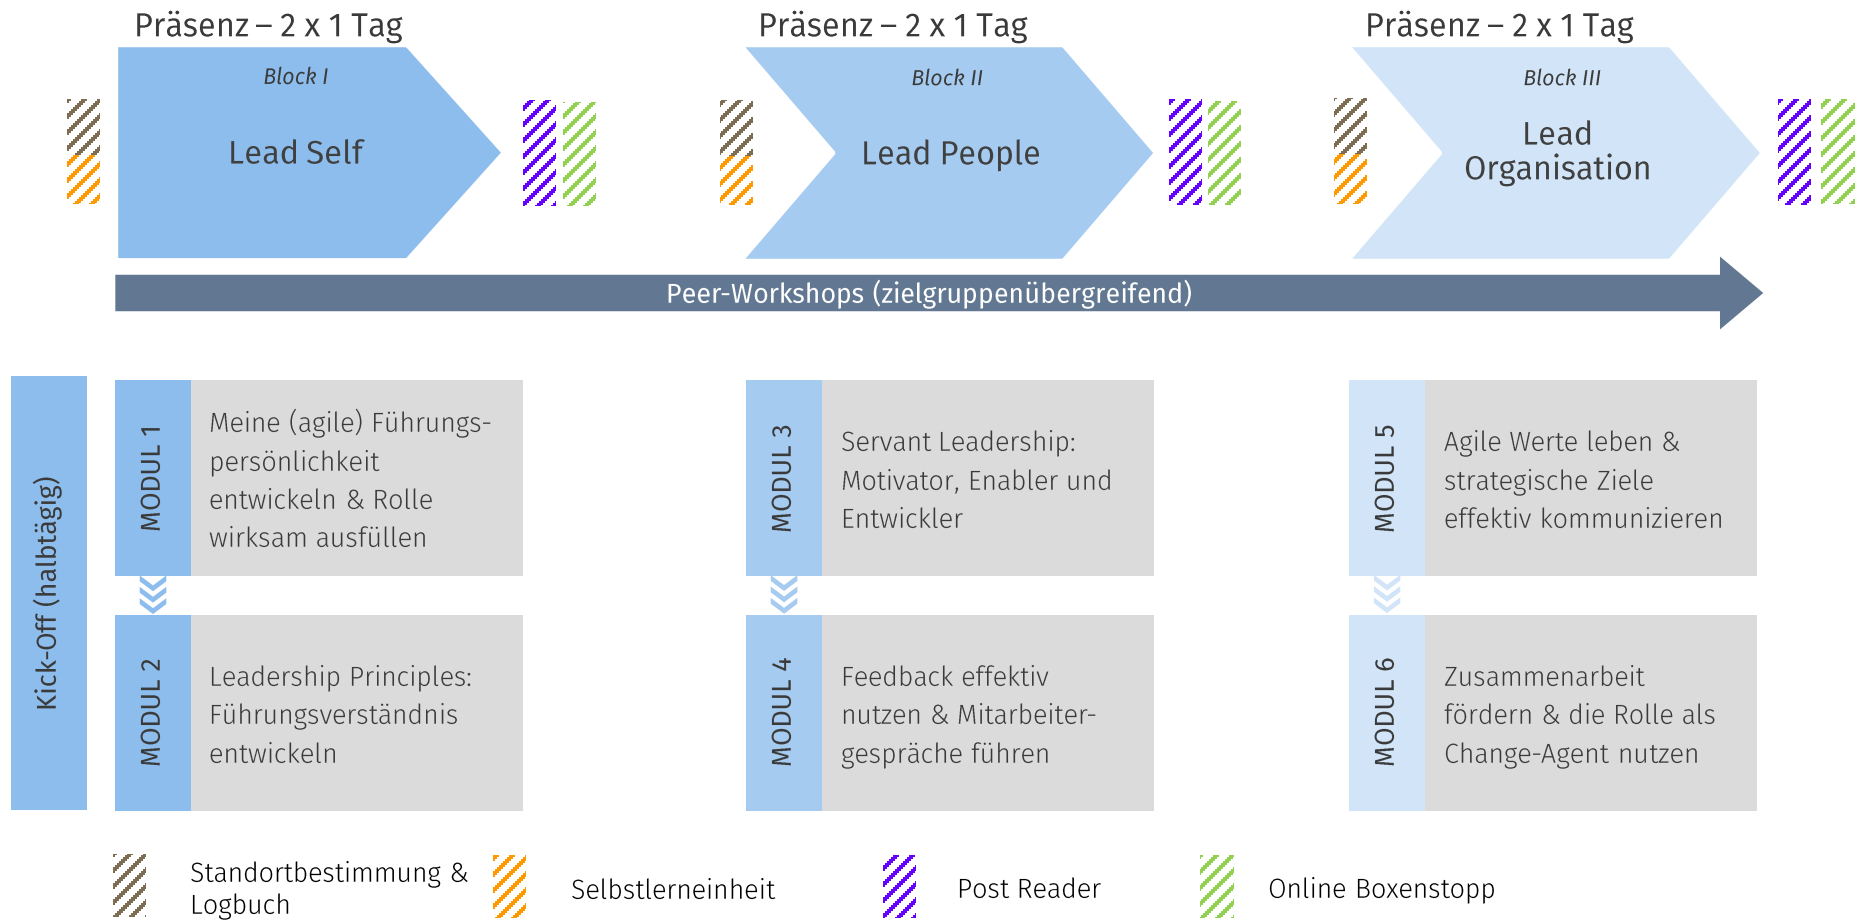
Präsenz – 2 x 1 Tag

Block I

Lead Self

Präsenz – 2 x 1 Tag

Block II

Lead People

Präsenz – 2 x 1 Tag

Block III

Lead Organisation

Peer-Workshops (zielgruppenübergreifend)

Kick-Off (halbtägig)

MODUL 1

Meine (agile) Führungspersönlichkeit entwickeln & Rolle wirksam ausfüllen

MODUL 2

Leadership Principles: Führungsverständnis entwickeln

MODUL 3

Servant Leadership: Motivator, Enabler und Entwickler

MODUL 4

Feedback effektiv nutzen & Mitarbeitergespräche führen

MODUL 5

Agile Werte leben & strategische Ziele effektiv kommunizieren

MODUL 6

Zusammenarbeit fördern & die Rolle als Change-Agent nutzen

Standortbestimmung & Logbuch

Selbstlerneinheit

Post Reader

Online Boxenstopp